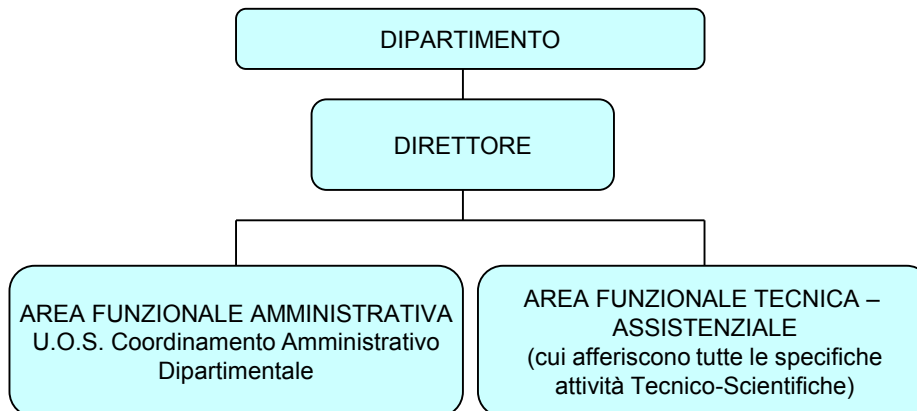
DIPARTIMENTO

DIRETTORE

AREA FUNZIONALE AMMINISTRATIVA
U.O.S. Coordinamento Amministrativo Dipartimentale

AREA FUNZIONALE TECNICA – ASSISTENZIALE
(cui afferiscono tutte le specifiche attività Tecnico-Scientifiche)